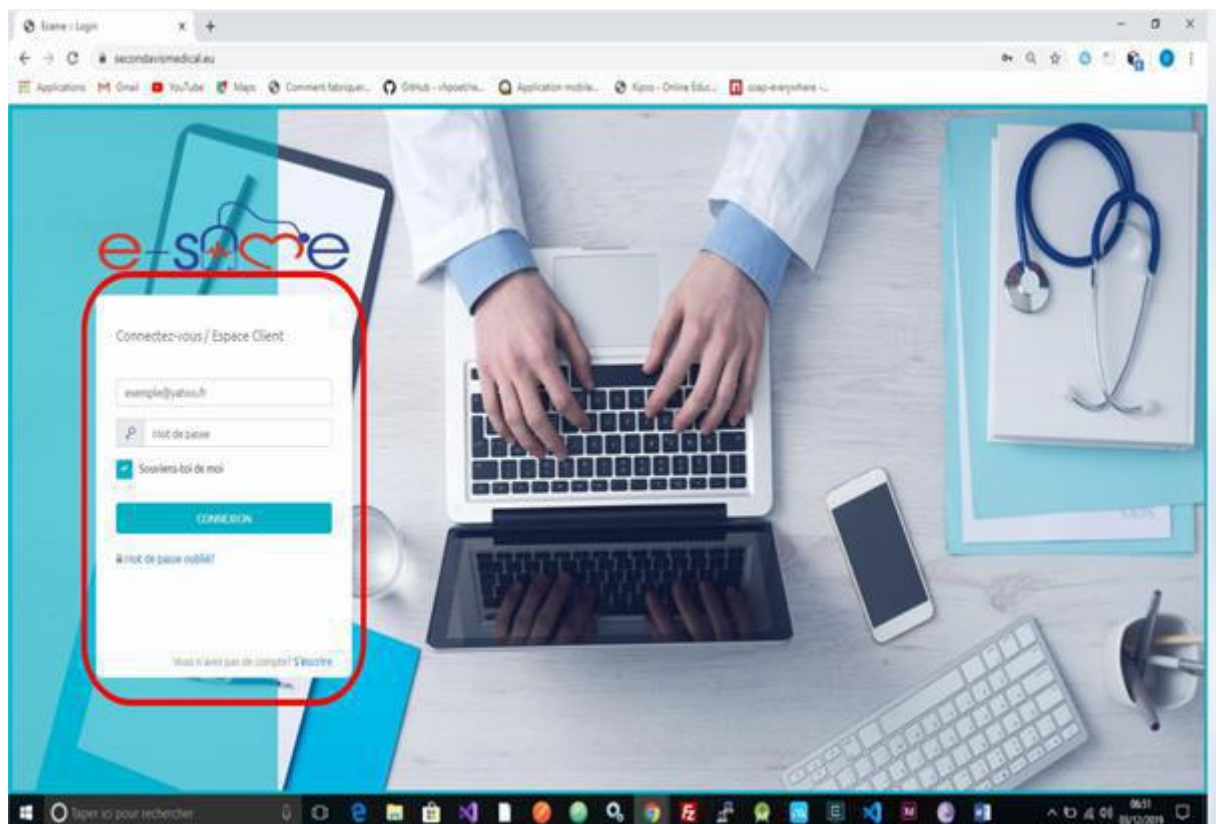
Esame | Login

secondavismedical.eu

Applications Gmail YouTube Maps Comment fabriquer... GitHub - vhpoetre... Application mobile... Kipso - Online Educ... soap-everywhere -...

e-s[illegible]e

Connectez-vous / Espace Client

exemple@yahoo.fr

Mot de passe

Souviens-toi de moi

CONNEXION

Mot de passe oublié?

Vous n'avez pas de compte? S'inscrire

Taper ici pour rechercher

06:51
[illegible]/12/2019